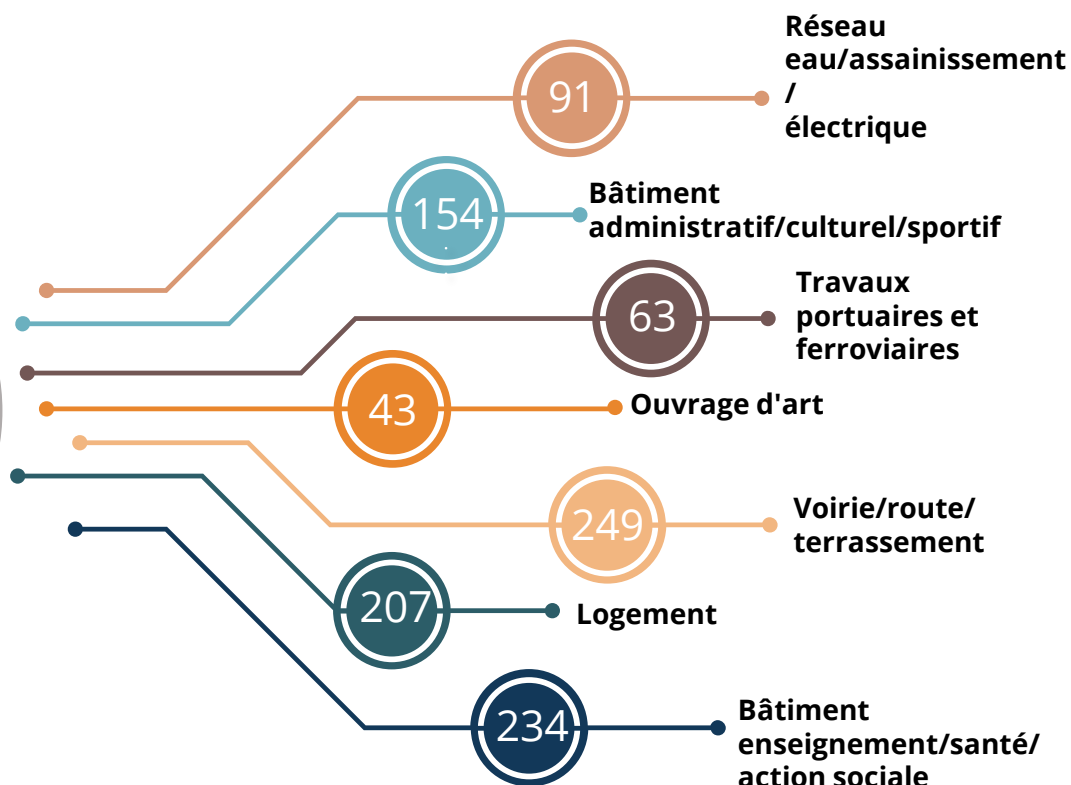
91
Réseau eau/assainissement / électrique

154
Bâtiment administratif/culturel/sportif

63
Travaux portuaires et ferroviaires

43
Ouvrage d'art

249
Voirie/route/ terrassement

207
Logement

234
Bâtiment enseignement/santé/ action sociale